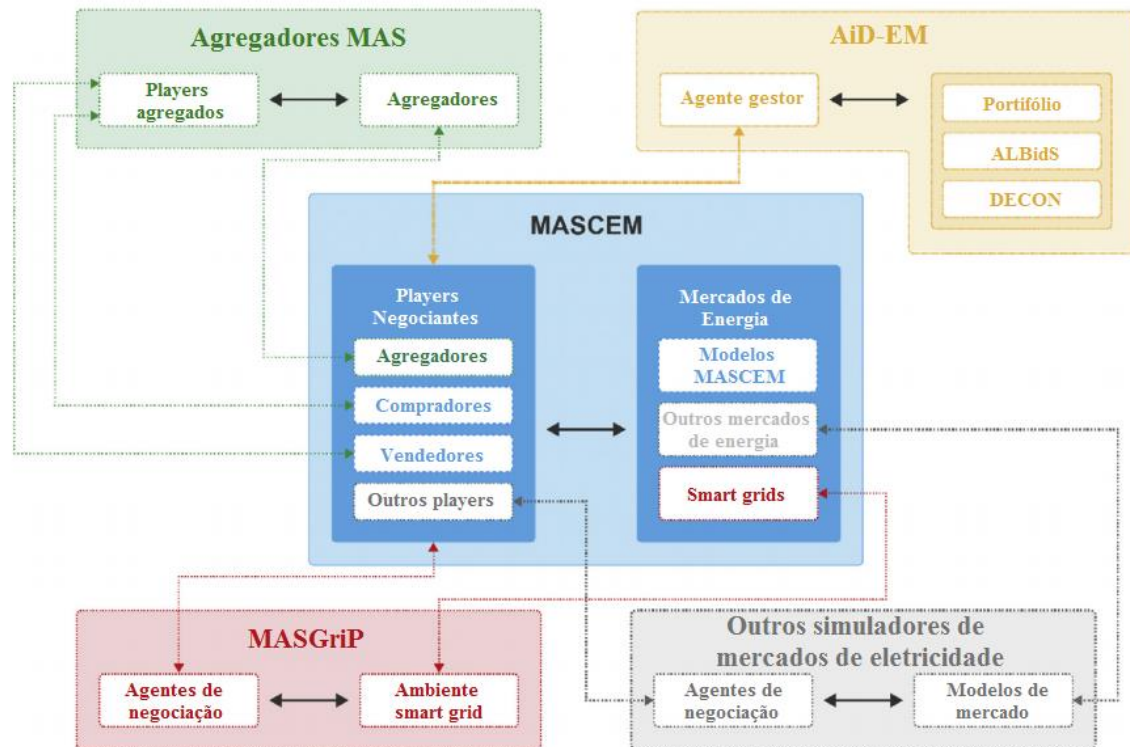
Agregadores MAS

Players agregados

Agregadores

AiD-EM

Agente gestor

Portifólio

ALBidS

DECON

MASCEM

Players Negociantes

Agregadores

Compradores

Vendedores

Outros players

Mercados de Energia

Modelos MASCEM

Outros mercados de energia

Smart grids

MASGriP

Agentes de negociação

Ambiente smart grid

Outros simuladores de mercados de eletricidade

Agentes de negociação

Modelos de mercado